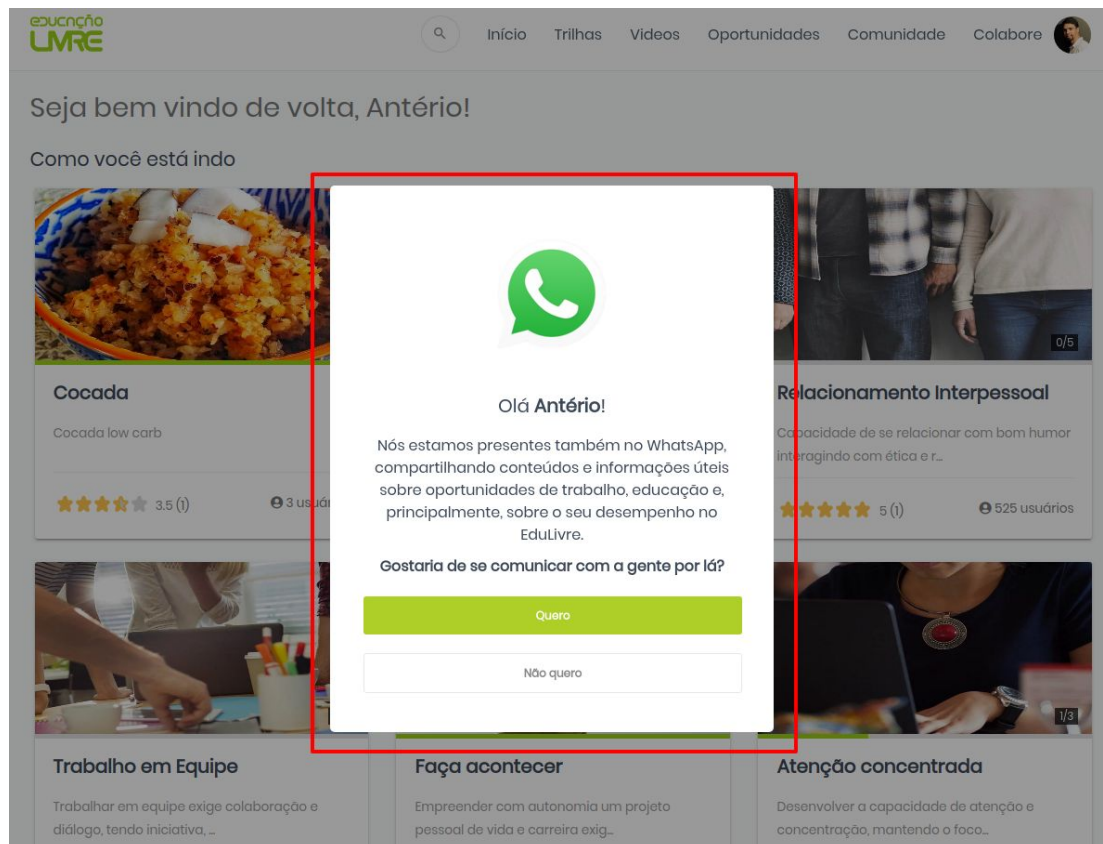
EDUCAÇÃO LIVRE

Início Trilhas Videos Oportunidades Comunidade Colabore

Seja bem vindo de volta, Antério!

Como você está indo

Cocada

Cocada low carb

3.5 (1) 3 usuá

0/5

Relacionamento Interpessoal

Capacidade de se relacionar com bom humor interagindo com ética e r...

5 (1) 525 usuários

Olá **Antério**!

Nós estamos presentes também no WhatsApp, compartilhando conteúdos e informações úteis sobre oportunidades de trabalho, educação e, principalmente, sobre o seu desempenho no EduLivre.

**Gostaria de se comunicar com a gente por lá?**

Quero

Não quero

1/3

Trabalho em Equipe

Trabalhar em equipe exige colaboração e diálogo, tendo iniciativa, ...

Faça acontecer

Empreender com autonomia um projeto pessoal de vida e carreira exig...

Atenção concentrada

Desenvolver a capacidade de atenção e concentração, mantendo o foco...